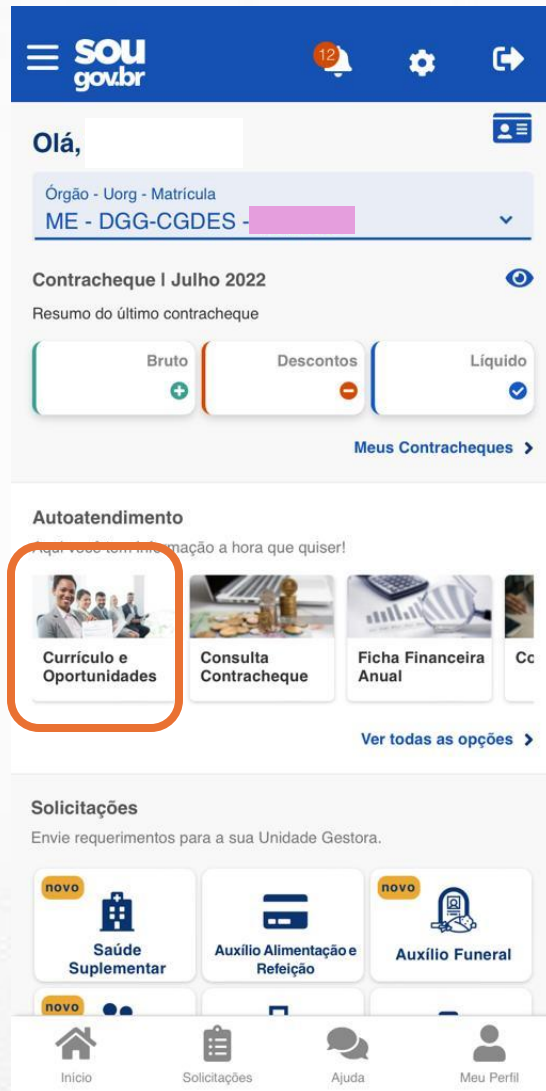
sou gov.br

12

Olá,

Órgão - Uorg - Matrícula
ME - DGG-CGDES -

Contracheque | Julho 2022
Resumo do último contracheque

Bruto
Descontos
Líquido

Meus Contracheques

Autoatendimento
Aqui você tem informação a hora que quiser!

Currículo e Oportunidades
Consulta Contracheque
Ficha Financeira Anual
Co

Ver todas as opções

Solicitações
Envie requerimentos para a sua Unidade Gestora.

novo
Saúde Suplementar
Auxílio Alimentação e Refeição
novo
Auxílio Funeral
novo

Início
Solicitações
Ajuda
Meu Perfil